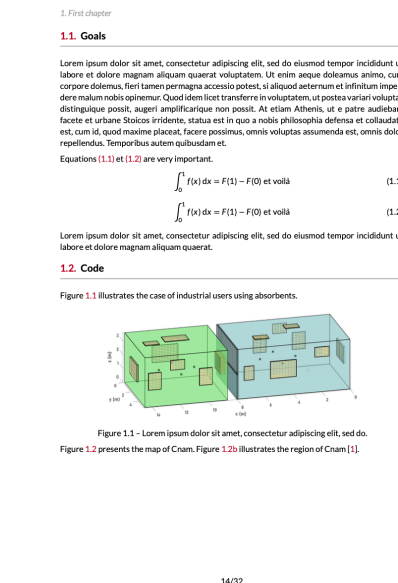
1. First chapter

1.1. Goals

Lorem ipsum dolor sit amet, consectetur adipiscing elit, sed do eiusmod tempor incididunt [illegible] labore et dolore magnam aliquam quaerat voluptatem. Ut enim aeque doleamus animo, cu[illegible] corpore dolemus, fieri tamen permagna accessio potest, si aliquod aeternum et infinitum impe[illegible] dere malum nobis opinemur. Quod idem licet transferre in voluptatem, ut postea variari volupta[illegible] distinguique possit, augeri amplificarique non possit. At etiam Athenis, ut e patre audieba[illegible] facete et urbane Stoicos irridente, statua est in quo a nobis philosophia defensa et collaudat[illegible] est, cum id, quod maxime placeat, facere possimus, omnis voluptas assumenda est, omnis dolo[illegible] repellendus. Temporibus autem quibusdam et.

Equations (1.1) et (1.2) are very important.

$\int_0^1 f(x)\,dx = F(1) - F(0)$ et voilà (1.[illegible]

$\int_0^1 f(x)\,dx = F(1) - F(0)$ et voilà (1.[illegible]

Lorem ipsum dolor sit amet, consectetur adipiscing elit, sed do eiusmod tempor incididunt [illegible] labore et dolore magnam aliquam quaerat.

1.2. Code

Figure 1.1 illustrates the case of industrial users using absorbents.

z (m) y (m) x (m)

Figure 1.1 – Lorem ipsum dolor sit amet, consectetur adipiscing elit, sed do.

Figure 1.2 presents the map of Cnam. Figure 1.2b illustrates the region of Cnam [1].

14/32